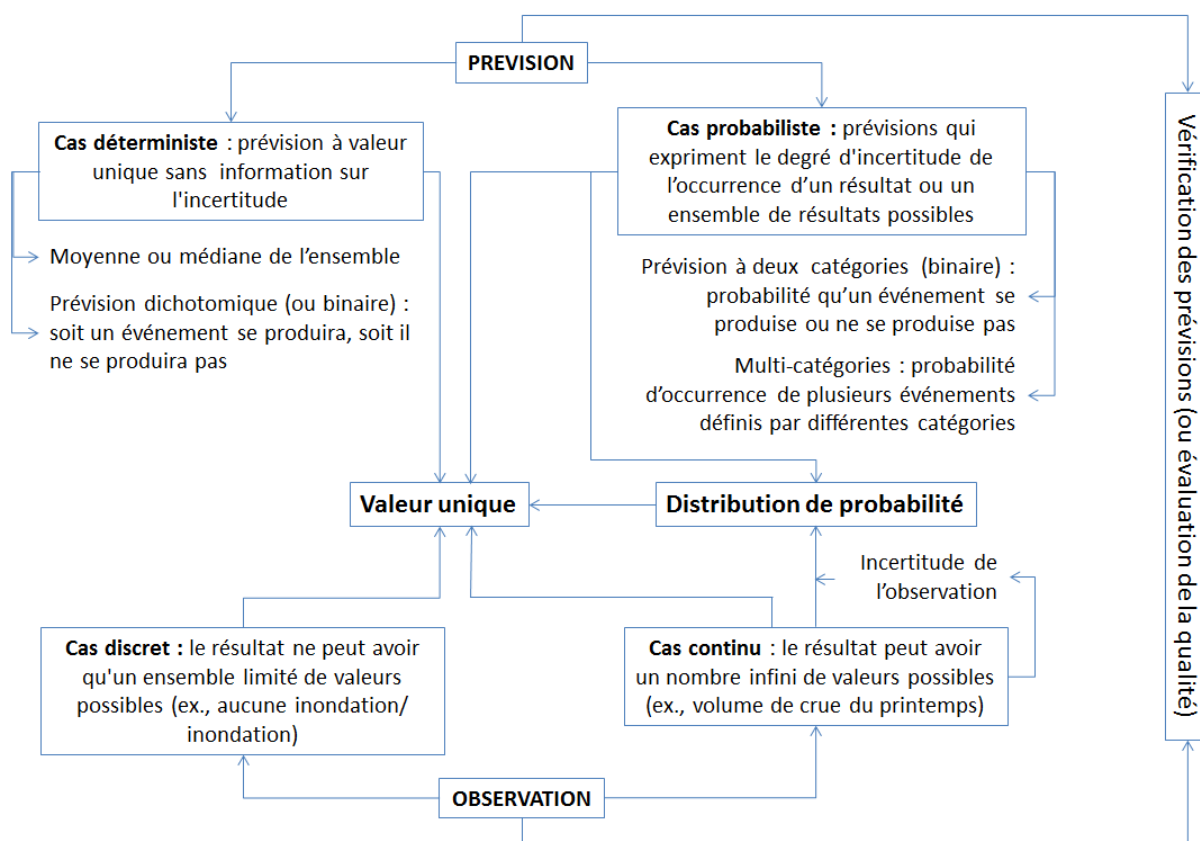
PREVISION

Cas déterministe : prévision à valeur unique sans information sur l'incertitude

Cas probabiliste : prévisions qui expriment le degré d'incertitude de l'occurrence d'un résultat ou un ensemble de résultats possibles

Moyenne ou médiane de l'ensemble

Prévision dichotomique (ou binaire) : soit un événement se produira, soit il ne se produira pas

Prévision à deux catégories (binaire) : probabilité qu'un événement se produise ou ne se produise pas

Multi-catégories : probabilité d'occurrence de plusieurs événements définis par différentes catégories

Valeur unique

Distribution de probabilité

Incertitude de l'observation

Cas discret : le résultat ne peut avoir qu'un ensemble limité de valeurs possibles (ex., aucune inondation/ inondation)

Cas continu : le résultat peut avoir un nombre infini de valeurs possibles (ex., volume de crue du printemps)

OBSERVATION

Vérification des prévisions (ou évaluation de la qualité)